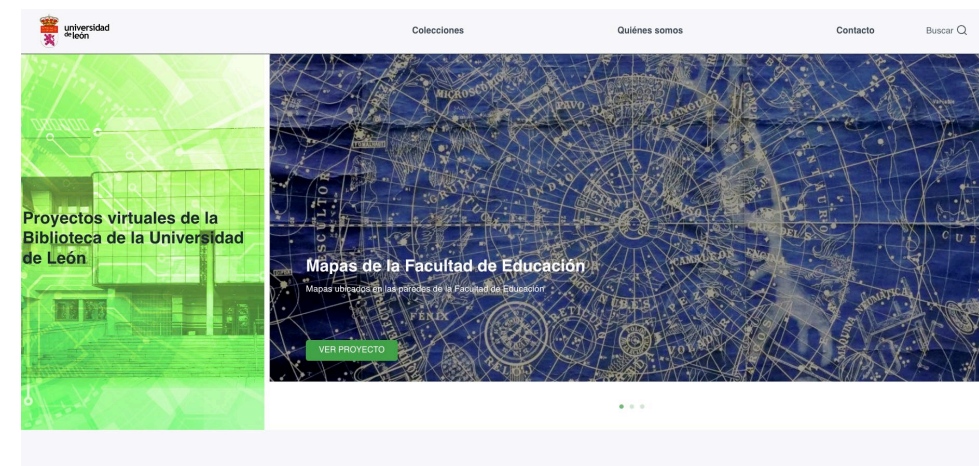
universidad de león

Colecciones

Quiénes somos

Contacto

Buscar

Proyectos virtuales de la Biblioteca de la Universidad de León

Mapas de la Facultad de Educación

Mapas ubicados en las paredes de la Facultad de Educación

VER PROYECTO